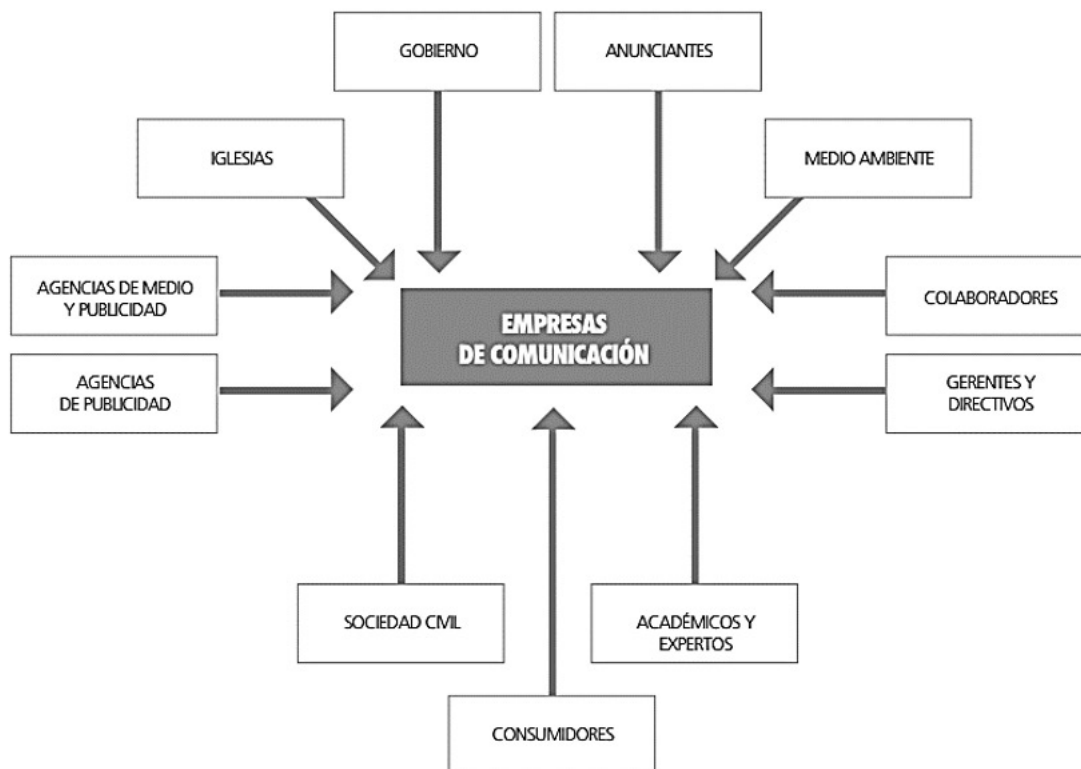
GOBIERNO

ANUNCIANTES

IGLESIAS

MEDIO AMBIENTE

AGENCIAS DE MEDIO Y PUBLICIDAD

EMPRESAS DE COMUNICACIÓN

COLABORADORES

AGENCIAS DE PUBLICIDAD

GERENTES Y DIRECTIVOS

SOCIEDAD CIVIL

ACADÉMICOS Y EXPERTOS

CONSUMIDORES